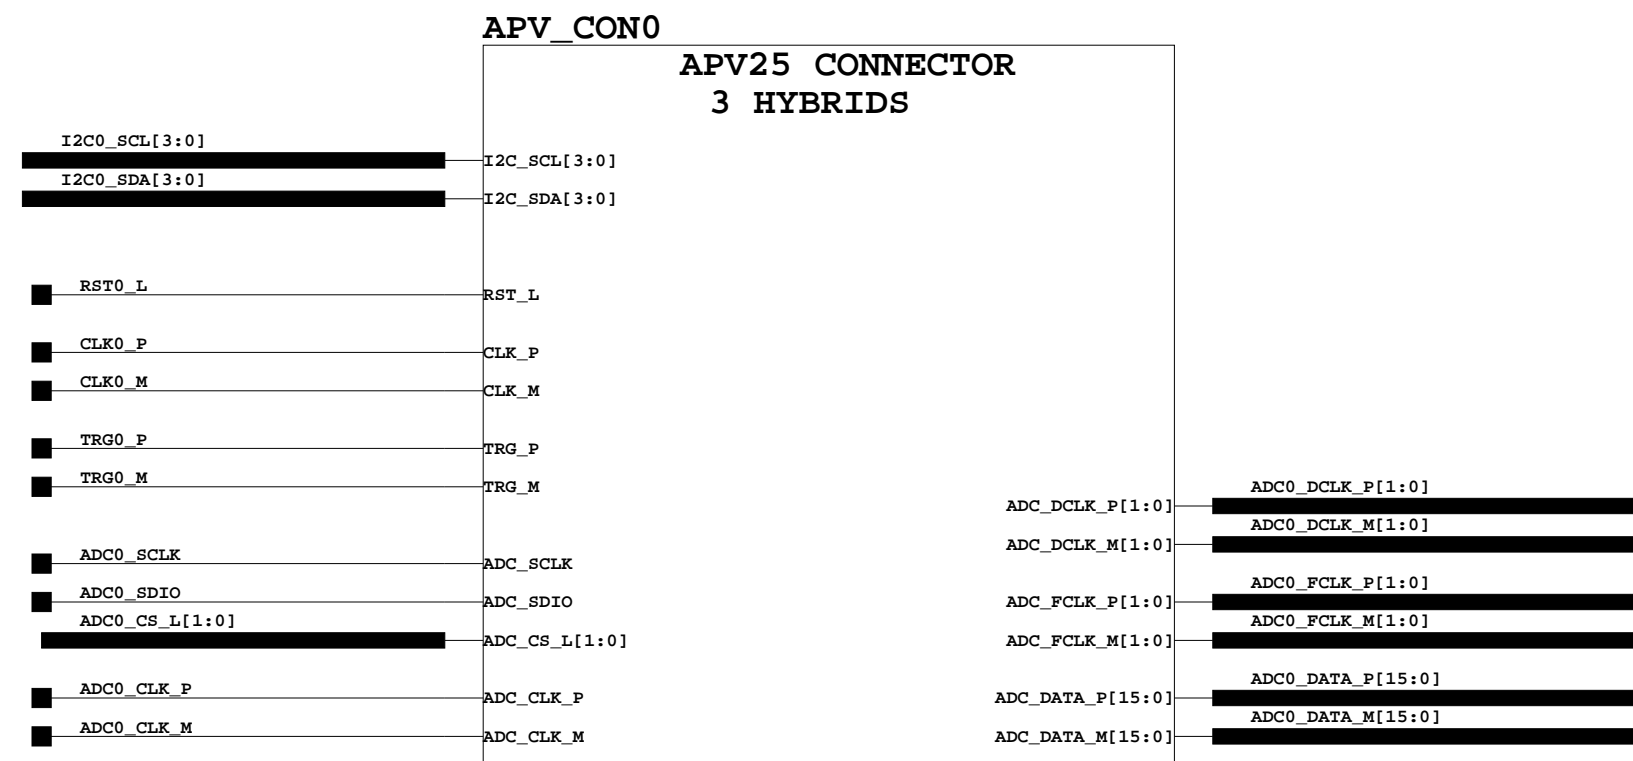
APV_CON0

APV25 CONNECTOR
3 HYBRIDS

I2C0_SCL[3:0]
I2C_SCL[3:0]
I2C0_SDA[3:0]
I2C_SDA[3:0]

RST0_L
RST_L

CLK0_P
CLK_P
CLK0_M
CLK_M

TRG0_P
TRG_P
TRG0_M
TRG_M

ADC0_SCLK
ADC_SCLK
ADC0_SDIO
ADC_SDIO
ADC0_CS_L[1:0]
ADC_CS_L[1:0]

ADC0_CLK_P
ADC_CLK_P
ADC0_CLK_M
ADC_CLK_M

ADC_DCLK_P[1:0]
ADC0_DCLK_P[1:0]
ADC_DCLK_M[1:0]
ADC0_DCLK_M[1:0]

ADC_FCLK_P[1:0]
ADC0_FCLK_P[1:0]
ADC_FCLK_M[1:0]
ADC0_FCLK_M[1:0]

ADC_DATA_P[15:0]
ADC0_DATA_P[15:0]
ADC_DATA_M[15:0]
ADC0_DATA_M[15:0]